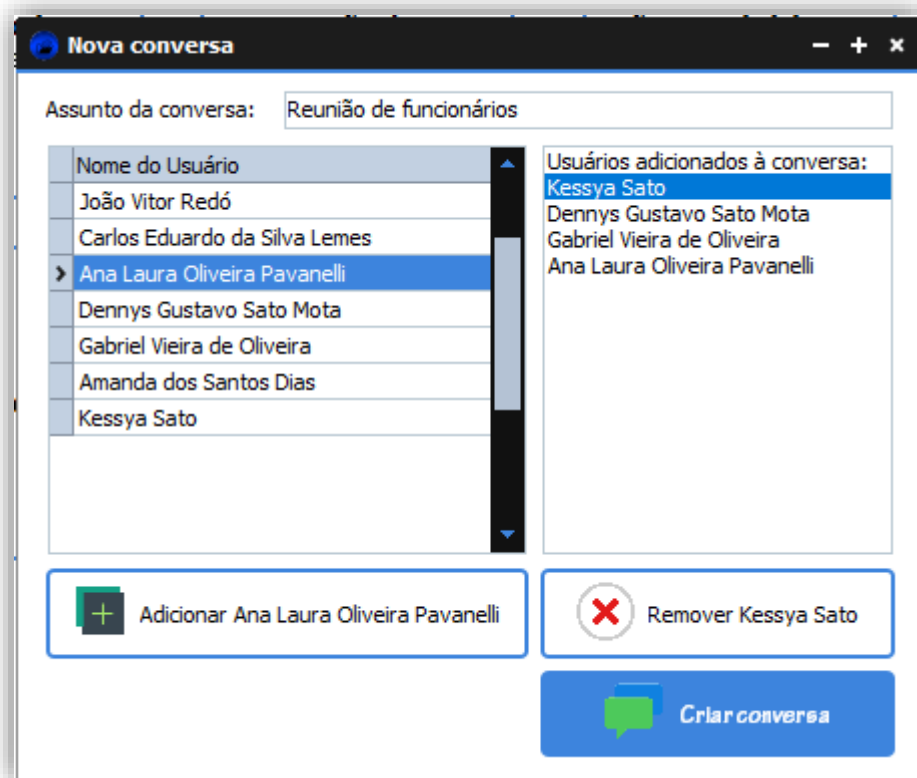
Nova conversa

– + ×

Assunto da conversa: Reunião de funcionários

| Nome do Usuário |
|---|
| João Vitor Redó |
| Carlos Eduardo da Silva Lemes |
| Ana Laura Oliveira Pavanelli |
| Dennys Gustavo Sato Mota |
| Gabriel Vieira de Oliveira |
| Amanda dos Santos Dias |
| Kessya Sato |

Usuários adicionados à conversa:
Kessya Sato
Dennys Gustavo Sato Mota
Gabriel Vieira de Oliveira
Ana Laura Oliveira Pavanelli

Adicionar Ana Laura Oliveira Pavanelli

Remover Kessya Sato

Criar conversa